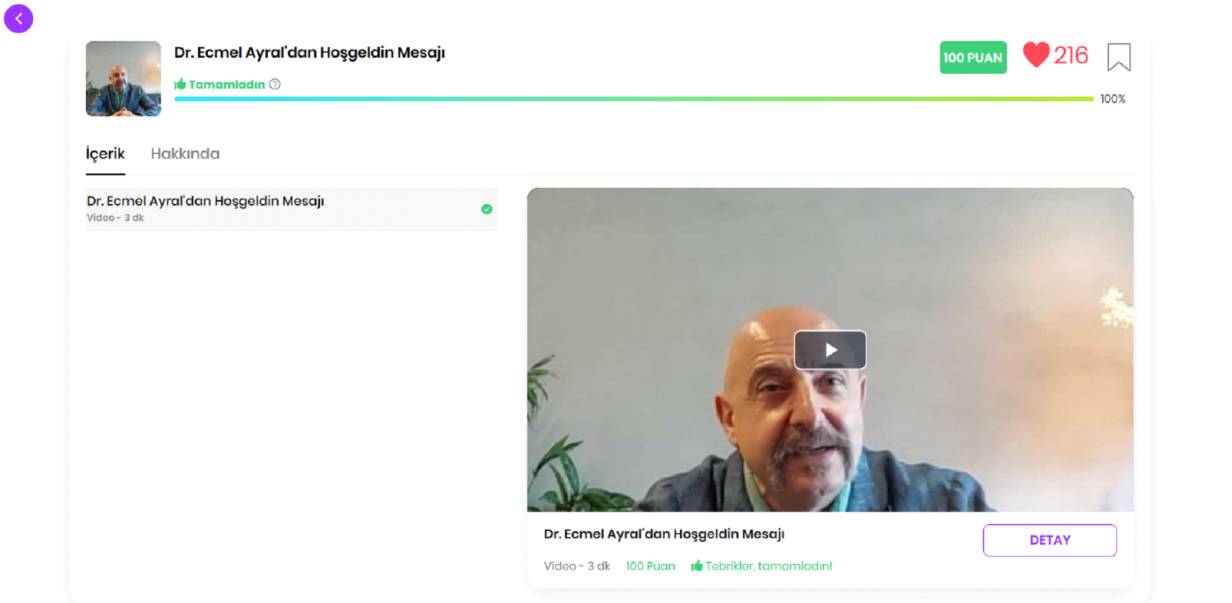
Dr. Ecmel Ayral'dan Hoşgeldin Mesajı

Tamamladın

100 PUAN

216

100%

İçerik

Hakkında

Dr. Ecmel Ayral'dan Hoşgeldin Mesajı

Video - 3 dk

Dr. Ecmel Ayral'dan Hoşgeldin Mesajı

Video - 3 dk

100 Puan

Tebrikler, tamamladın!

DETAY